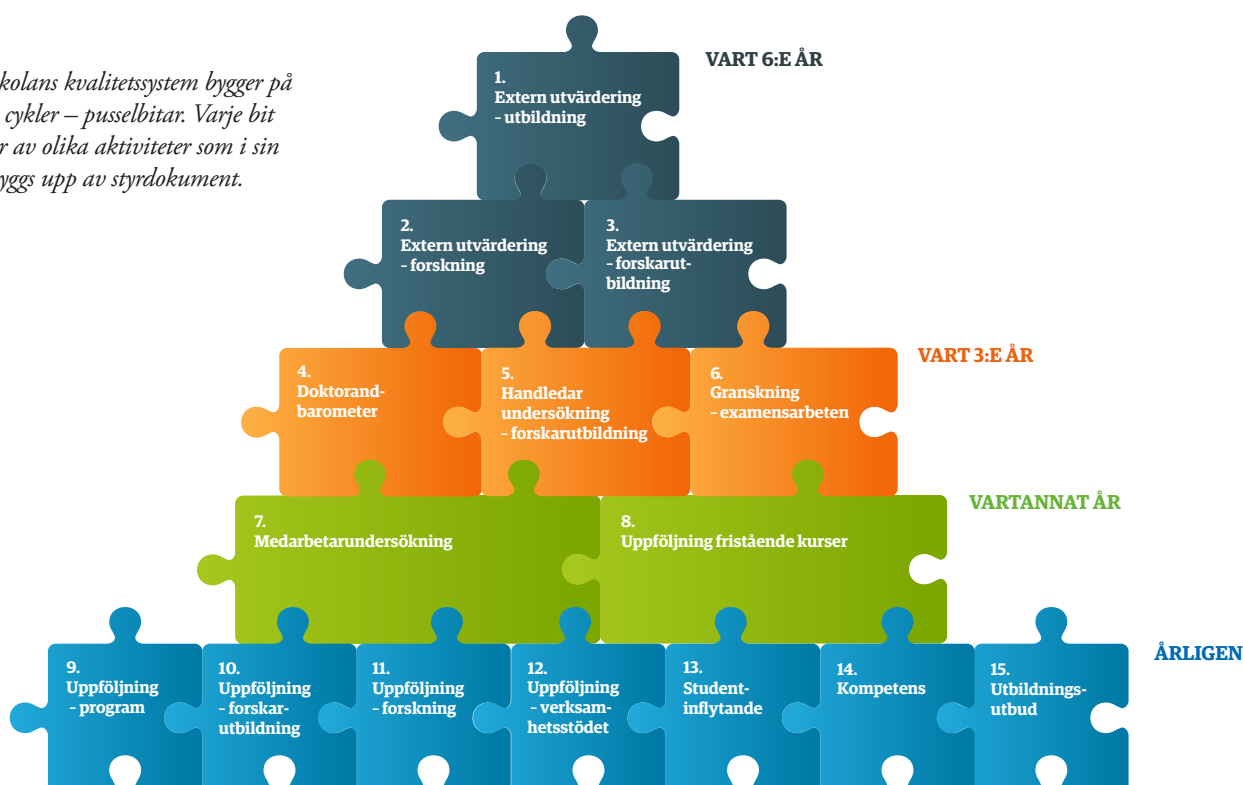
kolans kvalitetssystem bygger på cykler – pusselbitar. Varje bit r av olika aktiviteter som i sin yggs upp av styrdokument.

VART 6:E ÅR

1.
Extern utvärdering
- utbildning

2.
Extern utvärdering
- forskning

3.
Extern utvärdering
- forskarutbildning

VART 3:E ÅR

4.
Doktorandbarometer

5.
Handledar undersökning
- forskarutbildning

6.
Granskning
- examensarbeten

VARTANNAT ÅR

7.
Medarbetarundersökning

8.
Uppföljning fristående kurser

ÅRLIGEN

9.
Uppföljning
- program

10.
Uppföljning
- forskarutbildning

11.
Uppföljning
- forskning

12.
Uppföljning
- verksamhetsstödet

13.
Studentinflytande

14.
Kompetens

15.
Utbildningsutbud